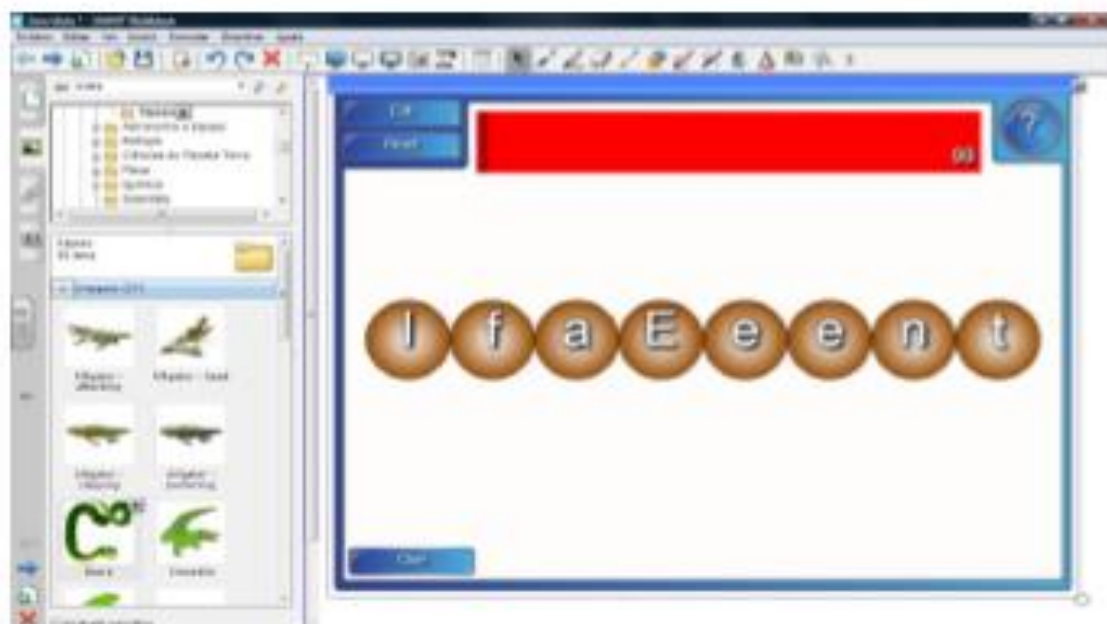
Sem título * - SMART Notebook
Arquivo Editar Ver Inserir Formatar Desenhar Ajuda

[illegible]
Astronomia e Espaço
Biologia
Ciências da Planeta Terra
Física
Química
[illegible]

Figuras
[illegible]

Imagens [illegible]

Alligator - attacking
Alligator - head
Alligator - crawling
Alligator - swimming
Boa
Crocodile

Edit
Reset
99
?

l f a E e e n t

Clear